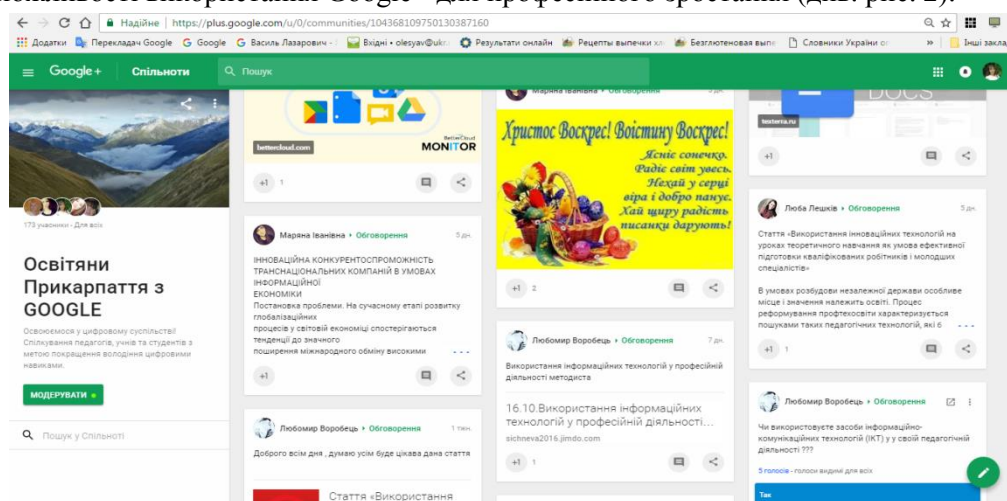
можливості використання Google+ для професійного зростання (див. рис. 2).

Надійне | https://plus.google.com/u/0/communities/104368109750130387160

Додатки | Перекладач Google | Google | Василь Лазарович | Вхідні • olesyav@ukr | Результати онлайн | Рецепти випечки | Безглютенові вип | Словники України | » | Інші заклад

Google+ Спільноти Пошук

173 учасники • Для всіх

Освітяни Прикарпаття з GOOGLE

Освоюємося у цифровому суспільстві! Спілкування педагогів, учнів та студентів з метою покращення володіння цифровими навиками.

МОДЕРУВАТИ

Пошук у Спільноті

bettercloud.com

BetterCloud MONITOR

+1 1

Маряна Іванівна • Обговорення 5 дн.

ІННОВАЦІЙНА КОНКУРЕНТОСПРОМОЖНІСТЬ ТРАНСНАЦІОНАЛЬНИХ КОМПАНІЙ В УМОВАХ ІНФОРМАЦІЙНОЇ ЕКОНОМІКИ
Постановка проблеми. На сучасному етапі розвитку глобалізаційних процесів у світовій економіці спостерігаються тенденції до значного поширення міжнародного обміну високими

+1

Любомир Воробець • Обговорення 1 тиж.

Доброго всім дня , думаю усім буде цікава дана стаття

Стаття «Використання

Маряна Іванівна • Обговорення

Христос Воскрес! Воістину Воскрес!
Ясніє сонечко.
Радіє світ увесь.
Нехай у серці віра і добро панує.
Хай щиру радість писанки дарують!

+1 2

Любомир Воробець • Обговорення 7 дн.

Використання інформаційних технологій у професійній діяльності методиста

16.10.Використання інформаційних технологій у професійній діяльності...
sichneva2016.jimdo.com

+1 1

testerra.ru

+1

Люба Лецків • Обговорення 3 дн.

Стаття «Використання інноваційних технологій на уроках теоретичного навчання як умова ефективної підготовки кваліфікованих робітників і молодших спеціалістів»

В умовах розбудови незалежної держави особливе місце і значення належить освіті. Процес реформування профтехосвіти характеризується пошуками таких педагогічних технологій, які б

+1 1

Любомир Воробець • Обговорення

Чи використовуєте засоби інформаційно-комунікаційних технологій (ІКТ) у своїй педагогічній діяльності ???

5 голосів • голоси видимі для всіх

Так